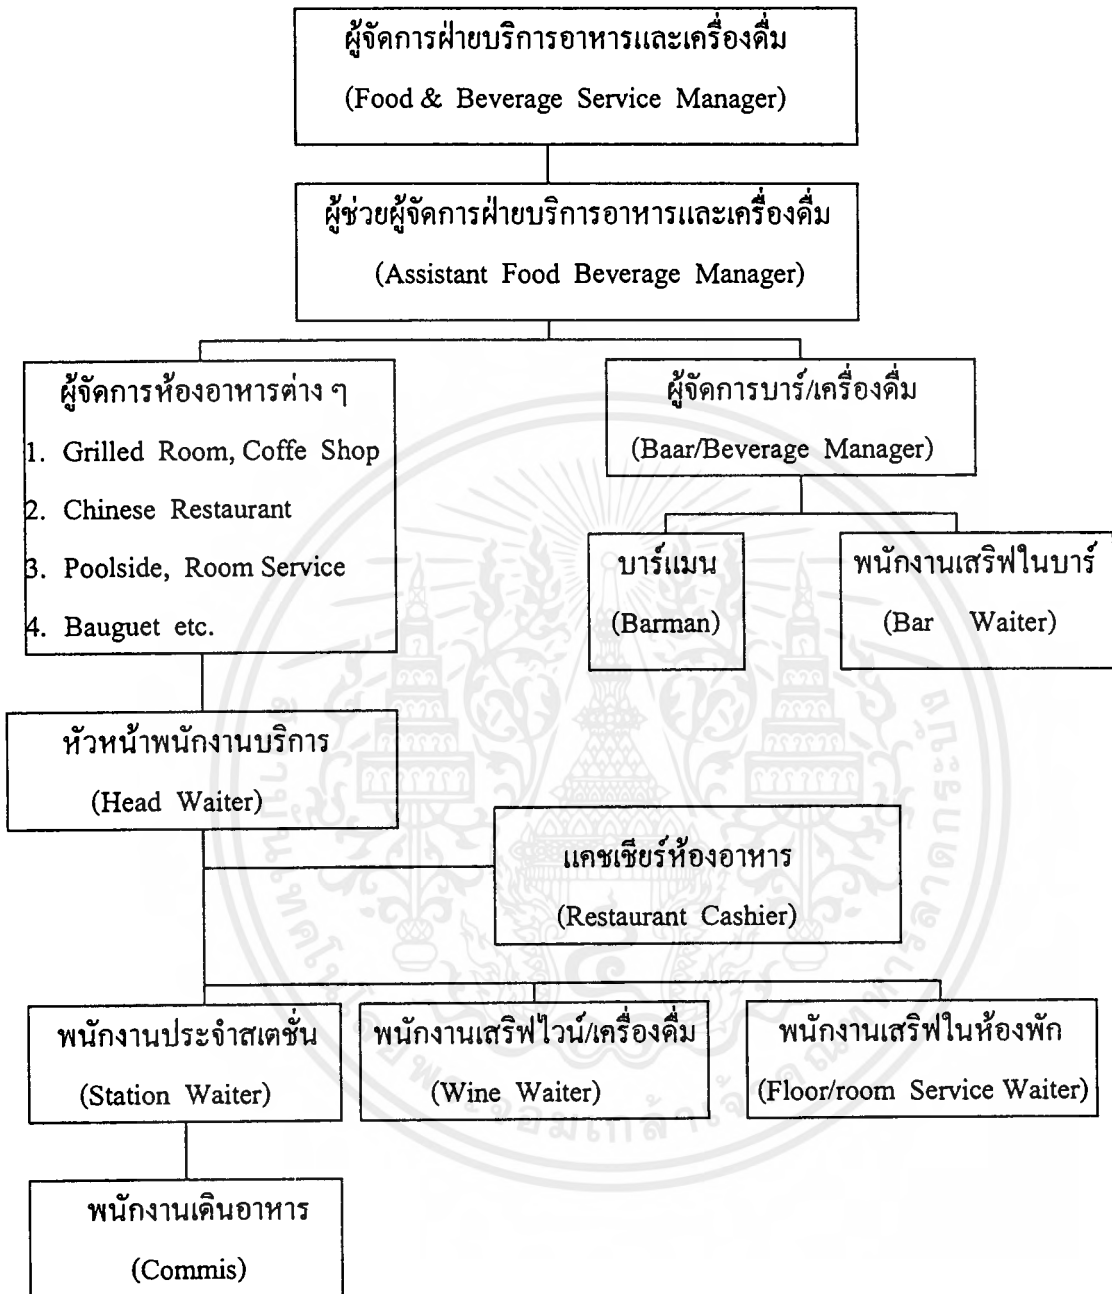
ผู้จัดการฝ่ายบริการอาหารและเครื่องดื่ม
(Food & Beverage Service Manager)

ผู้ช่วยผู้จัดการฝ่ายบริการอาหารและเครื่องดื่ม
(Assistant Food Beverage Manager)

ผู้จัดการห้องอาหารต่าง ๆ
1. Grilled Room, Coffe Shop
2. Chinese Restaurant
3. Poolside, Room Service
4. Bauguet etc.

ผู้จัดการบาร์/เครื่องดื่ม
(Baar/Beverage Manager)

บาร์แมน
(Barman)

พนักงานเสริฟในบาร์
(Bar Waiter)

หัวหน้าพนักงานบริการ
(Head Waiter)

แคชเชียร์ห้องอาหาร
(Restaurant Cashier)

พนักงานประจำสเตชั่น
(Station Waiter)

พนักงานเสริฟไวน์/เครื่องดื่ม
(Wine Waiter)

พนักงานเสริฟในห้องพัก
(Floor/room Service Waiter)

พนักงานเดินอาหาร
(Commis)